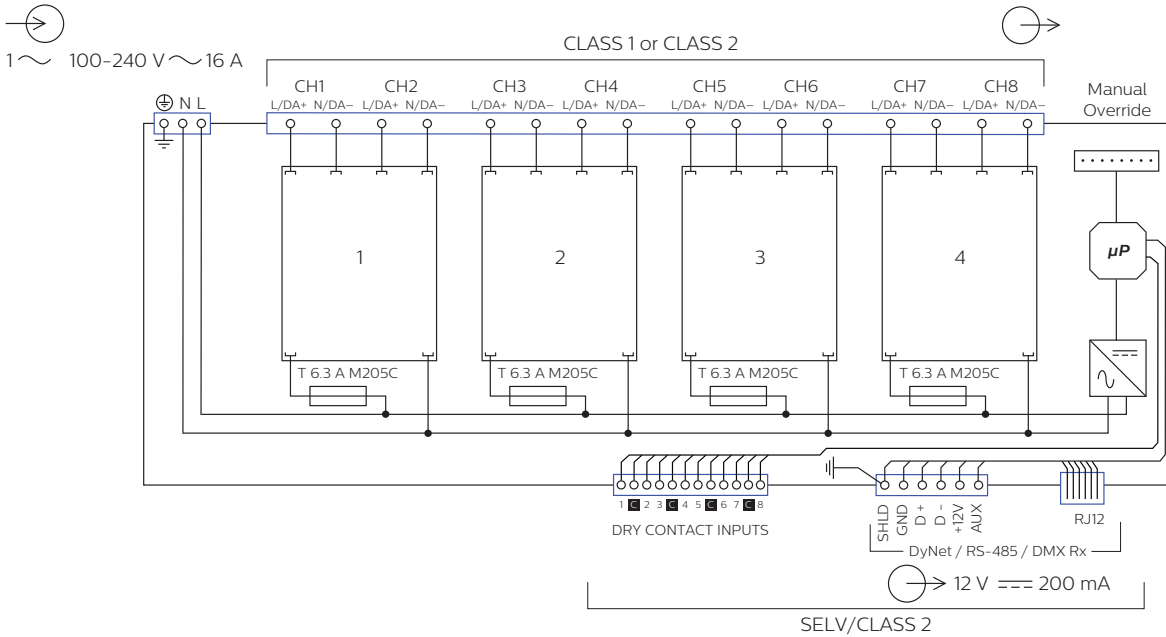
1 ∼ 100-240 V ∼ 16 A

CLASS 1 or CLASS 2

CH1 CH2 CH3 CH4 CH5 CH6 CH7 CH8

L/DA+ N/DA– L/DA+ N/DA– L/DA+ N/DA– L/DA+ N/DA– L/DA+ N/DA– L/DA+ N/DA– L/DA+ N/DA– L/DA+ N/DA–

Manual Override

⏚ N L

1 2 3 4

μP

T 6.3 A M205C T 6.3 A M205C T 6.3 A M205C T 6.3 A M205C

1 C 2 3 C 4 5 C 6 7 C 8

DRY CONTACT INPUTS

SHLD GND D+ D- +12V AUX

RJ12

DyNet / RS-485 / DMX Rx

12 V ⎓ 200 mA

SELV/CLASS 2